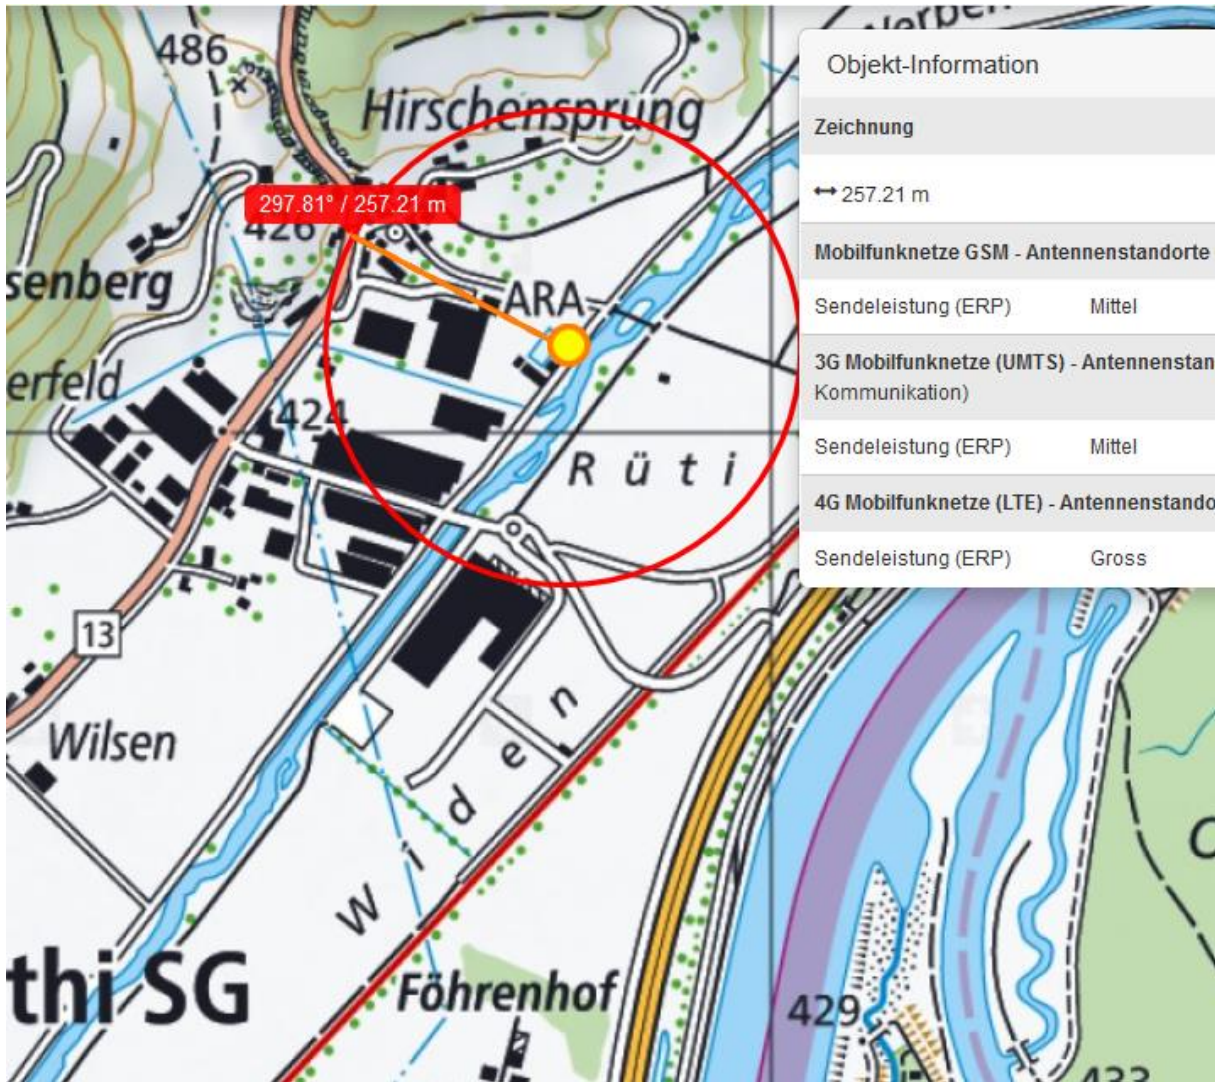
486
Hirschensprung
297.81° / 257.21 m
426
senberg
ARA
erfeld
424
Rüti
13
Wilsen
Widen
thi SG
Föhrenhof
429
433

Objekt-Information

Zeichnung

↔ 257.21 m

Mobilfunknetze GSM - Antennenstandorte

Sendeleistung (ERP) Mittel

3G Mobilfunknetze (UMTS) - Antennenstan
Kommunikation)

Sendeleistung (ERP) Mittel

4G Mobilfunknetze (LTE) - Antennenstando

Sendeleistung (ERP) Gross